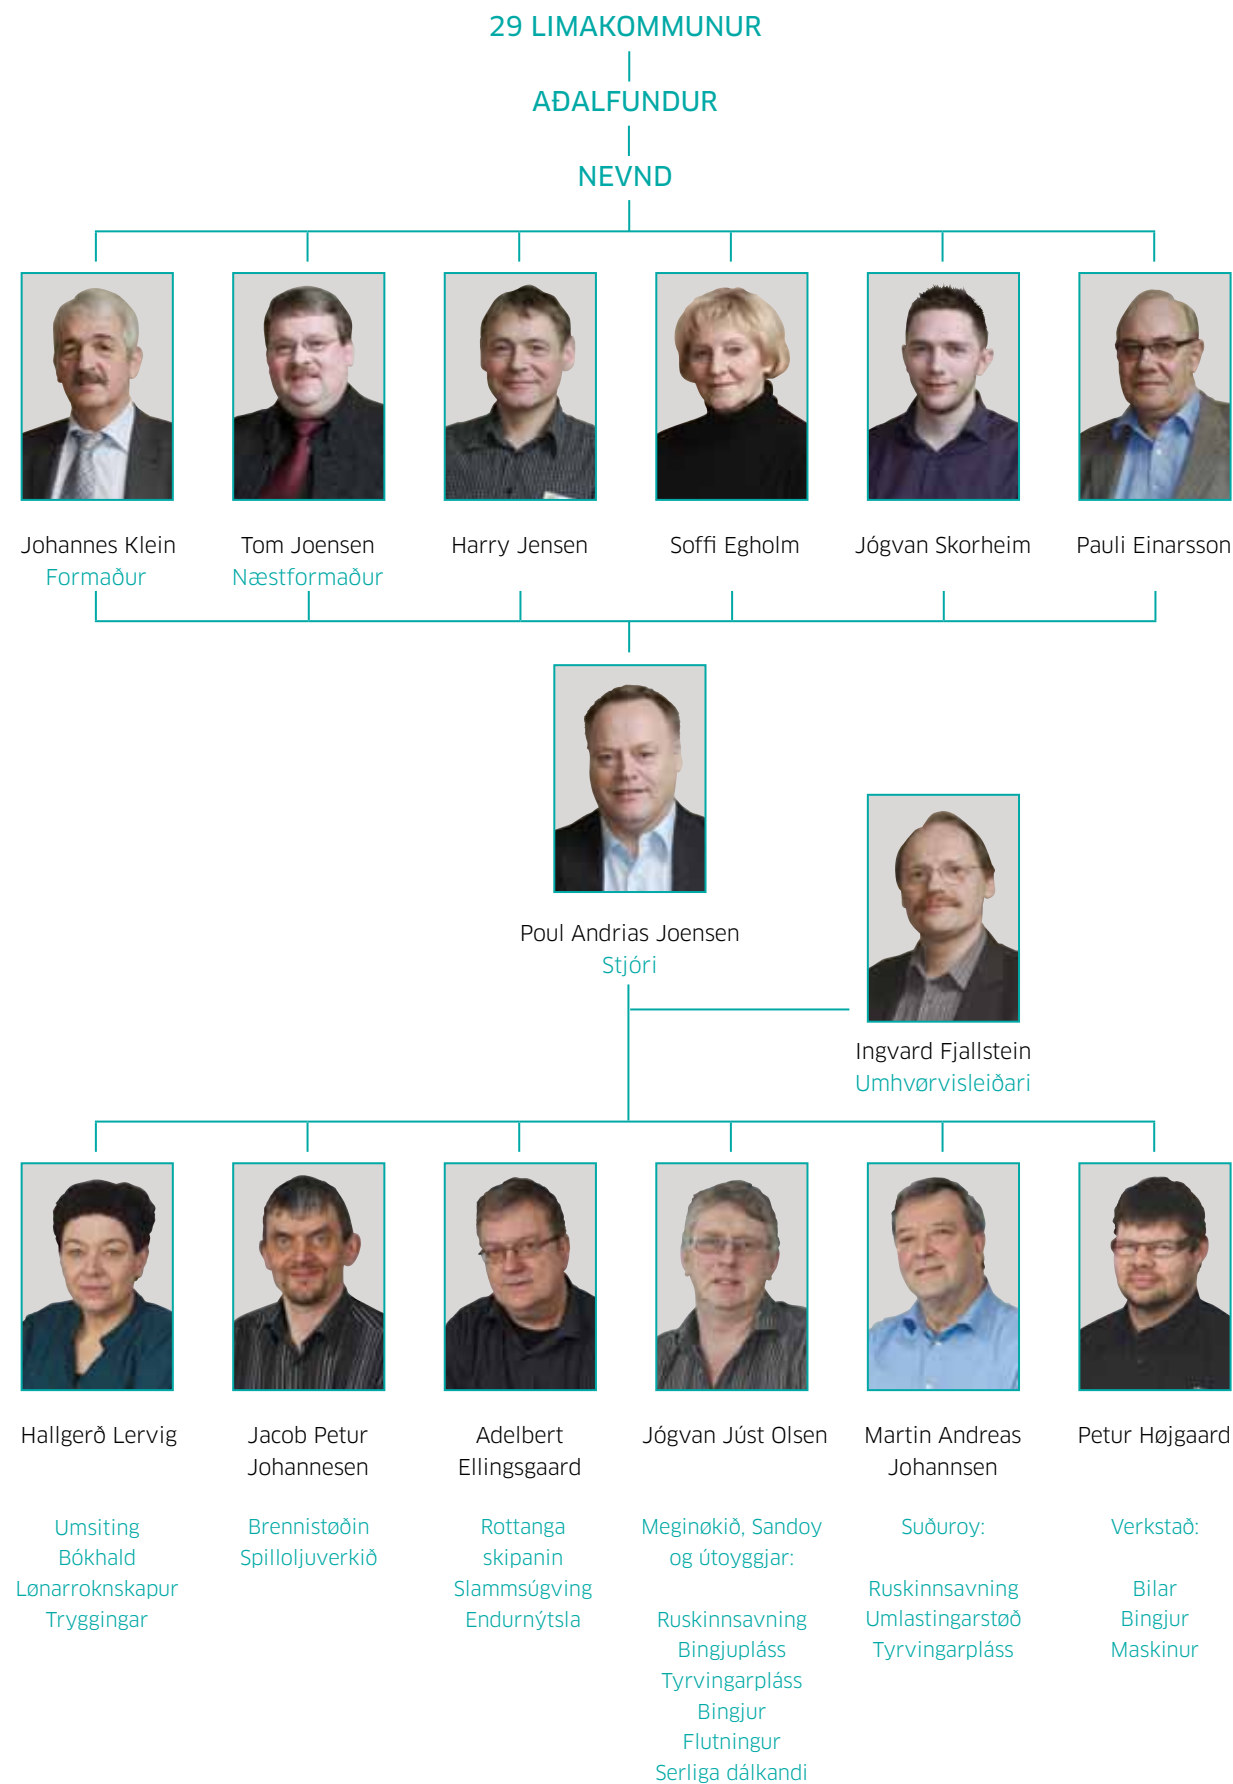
29 LIMAKOMMUNUR

AÐALFUNDUR

NEVND

Johannes Klein
Formaður

Tom Joensen
Næstformaður

Harry Jensen

Soffi Egholm

Jógvan Skorheim

Pauli Einarsson

Poul Andrias Joensen
Stjóri

Ingvard Fjallstein
Umhvørvisleiðari

Hallgerð Lervig

Umsiting
Bókhald
Lønarroknskapur
Tryggingar

Jacob Petur Johannesen

Brennistøðin
Spilloljuverkið

Adelbert Ellingsgaard

Rottanga
skipanin
Slammsúgving
Endurnýtsla

Jógvan Júst Olsen

Meginøkið, Sandoy og útoyggjar:

Ruskinnsavning
Bingjupláss
Tyrvingarpláss
Bingjur
Flutningur
Serliga dálkandi

Martin Andreas Johannsen

Suðuroy:

Ruskinnsavning
Umlastingarstøð
Tyrvingarpláss

Petur Højgaard

Verkstað:

Bilar
Bingjur
Maskinur